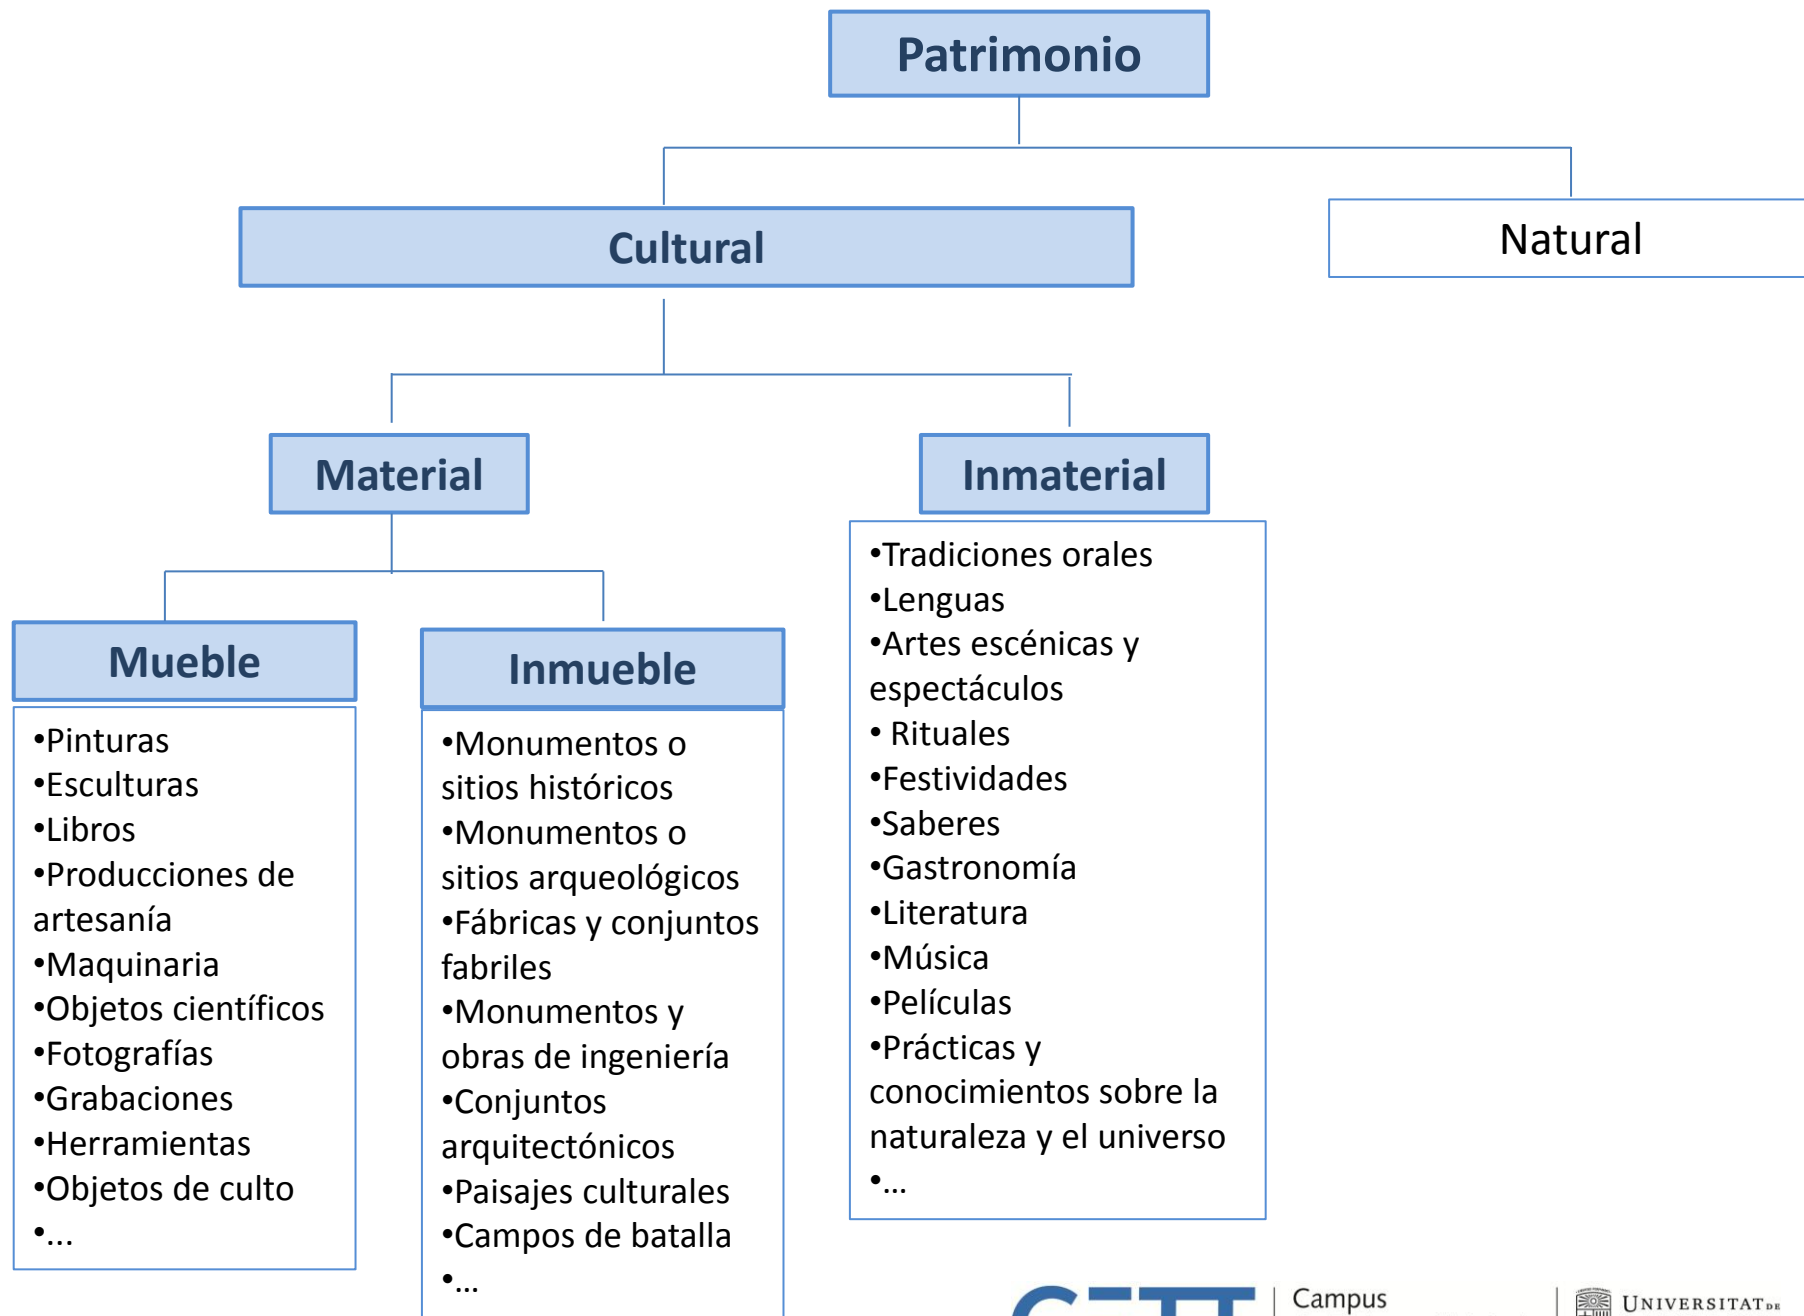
Patrimonio

Cultural

Natural

Material

Inmaterial

Mueble

Inmueble

•Pinturas
•Esculturas
•Libros
•Producciones de artesanía
•Maquinaria
•Objetos científicos
•Fotografías
•Grabaciones
•Herramientas
•Objetos de culto
•...

•Monumentos o sitios históricos
•Monumentos o sitios arqueológicos
•Fábricas y conjuntos fabriles
•Monumentos y obras de ingeniería
•Conjuntos arquitectónicos
•Paisajes culturales
•Campos de batalla
•...

•Tradiciones orales
•Lenguas
•Artes escénicas y espectáculos
• Rituales
•Festividades
•Saberes
•Gastronomía
•Literatura
•Música
•Películas
•Prácticas y conocimientos sobre la naturaleza y el universo
•...

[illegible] Campus

UNIVERSITAT DE